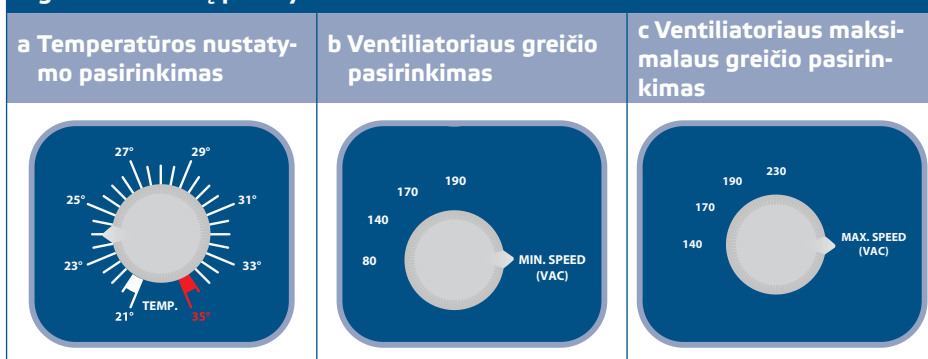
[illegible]

| a Temperatūros nustatymo pasirinkimas | b Ventiliatoriaus greičio pasirinkimas | c Ventiliatoriaus maksimalaus greičio pasirinkimas |
|---|---|---|
| 27° 29° 25° 31° 23° 33° 21° TEMP. 35° | 190 170 140 80 MIN. SPEED (VAC) | 230 190 170 140 MAX. SPEED (VAC) |